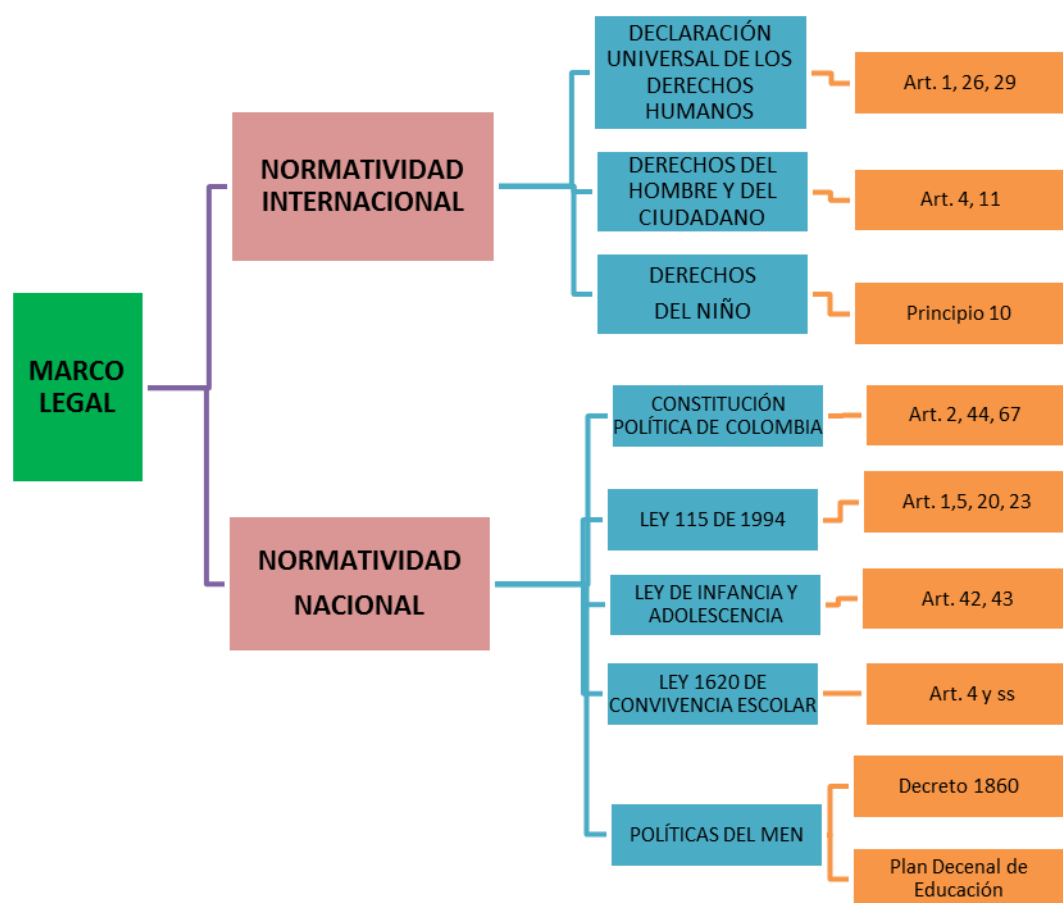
MARCO LEGAL

NORMATIVIDAD INTERNACIONAL

DECLARACIÓN UNIVERSAL DE LOS DERECHOS HUMANOS

Art. 1, 26, 29

DERECHOS DEL HOMBRE Y DEL CIUDADANO

Art. 4, 11

DERECHOS DEL NIÑO

Principio 10

NORMATIVIDAD NACIONAL

CONSTITUCIÓN POLÍTICA DE COLOMBIA

Art. 2, 44, 67

LEY 115 DE 1994

Art. 1,5, 20, 23

LEY DE INFANCIA Y ADOLESCENCIA

Art. 42, 43

LEY 1620 DE CONVIVENCIA ESCOLAR

Art. 4 y ss

POLÍTICAS DEL MEN

Decreto 1860

Plan Decenal de Educación